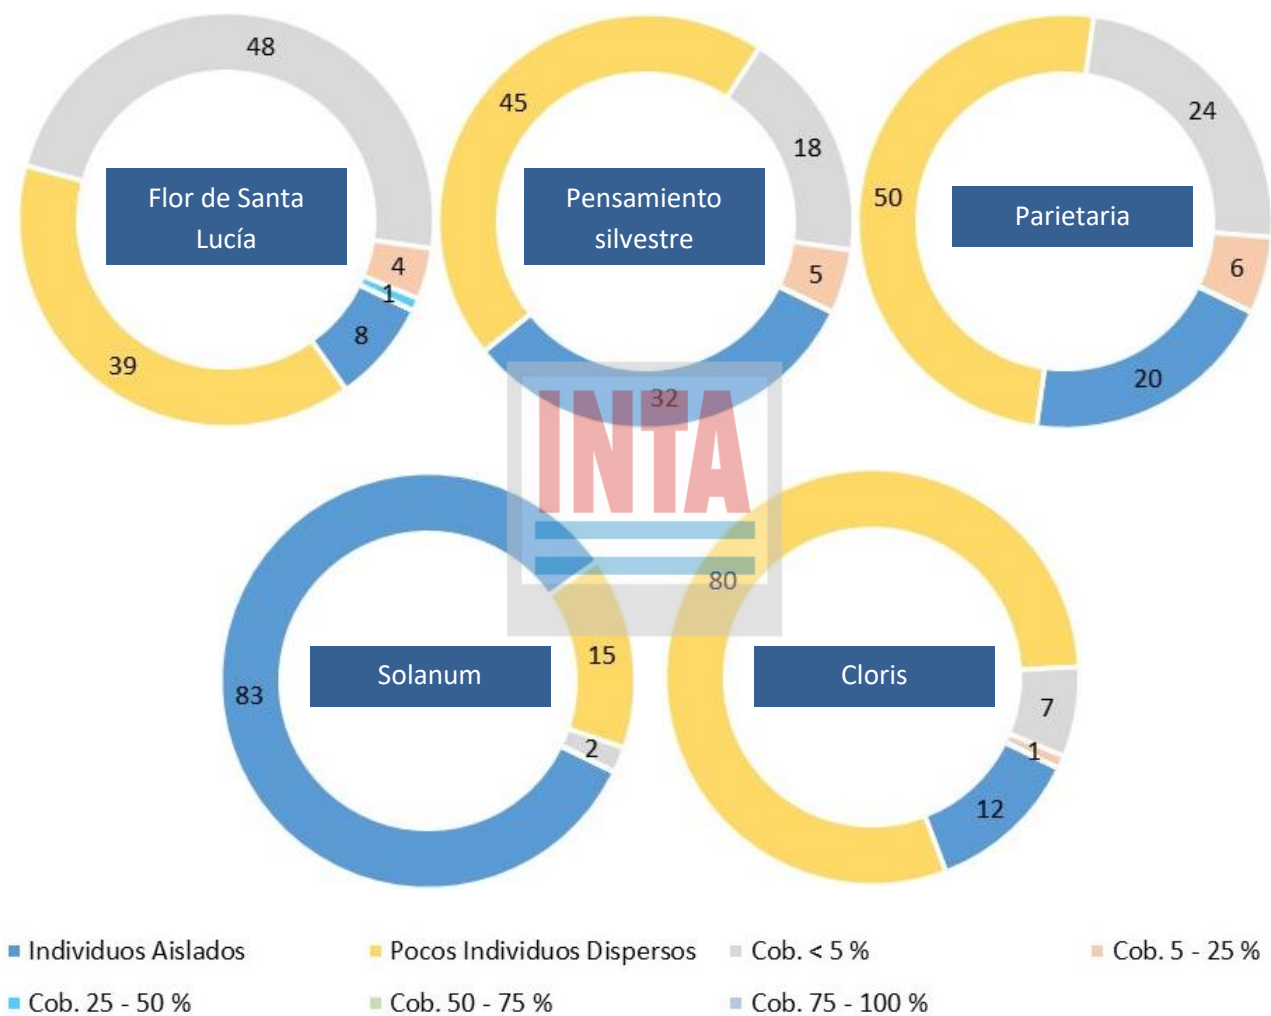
48

Flor de Santa Lucía

4

1

8

39

45

18

Pensamiento silvestre

5

32

24

50

Parietaria

6

20

INTA

83

Solanum

15

2

80

Cloris

7

1

12

Individuos Aislados
Pocos Individuos Dispersos
Cob. < 5 %
Cob. 5 - 25 %
Cob. 25 - 50 %
Cob. 50 - 75 %
Cob. 75 - 100 %